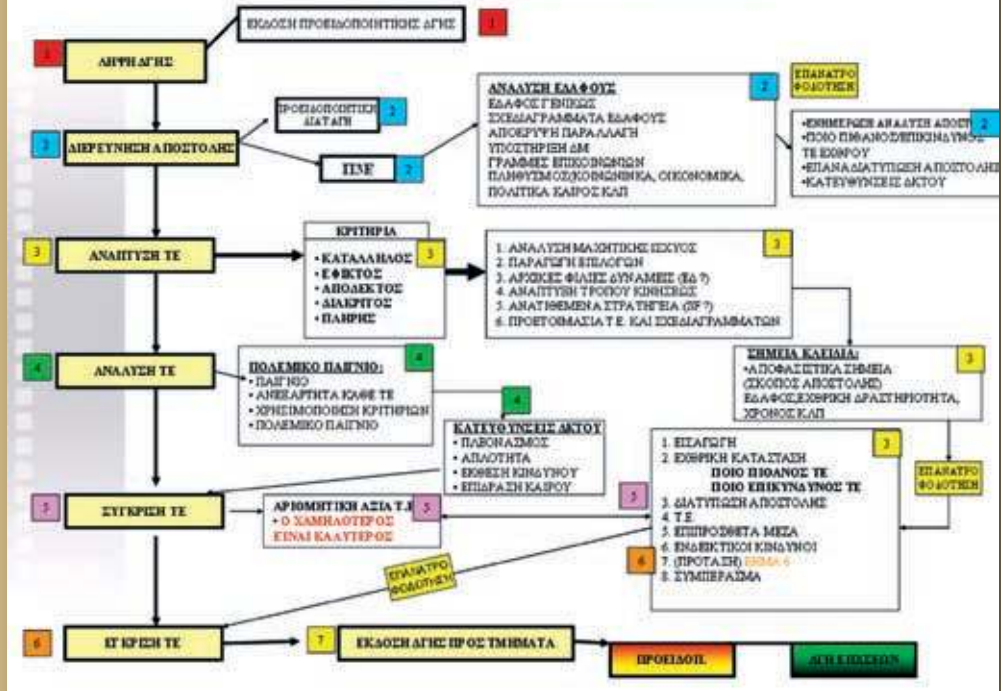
ΕΚΔΟΣΗ ΠΡΟΕΙΔΟΠΟΙΗΤΙΚΗΣ ΔΓΗΣ 1

1 ΛΗΨΗ ΔΓΗΣ

ΠΡΟΕΙΔΟΠΟΙΗΤΙΚΗ ΔΙΑΤΑΓΗ 2

2 ΔΙΕΡΕΥΝΗΣΗ ΑΠΟΣΤΟΛΗΣ

ΠΣΞΕ 2

ΑΝΑΛΥΣΗ ΕΔΑΦΟΥΣ 2
ΕΔΑΦΟΣ ΓΕΝΙΚΩΣ
ΣΧΕΔΙΑΓΡΑΜΜΑΤΑ ΕΔΑΦΟΥΣ
ΑΠΟΦΥΓΗ ΠΑΡΑΛΛΑΓΗ
ΥΠΟΣΤΗΡΙΞΗ ΔΜ
ΓΡΑΜΜΕΣ ΕΠΙΚΟΙΝΩΝΙΩΝ
ΠΛΗΘΥΣΜΟΣ,ΚΟΙΝΩΝΙΚΑ, ΟΙΚΟΝΟΜΙΚΑ, ΠΟΛΙΤΙΚΑ ΚΑΙΡΟΣ ΚΛΠ

ΕΠΑΝΑΤΡΟ ΦΟΔΟΤΗΣΗ

•ΕΝΗΜΕΡΩΣΗ ΑΝΑΛΥΣΗ ΑΠΟΣΤ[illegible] 2
•ΠΟΙΟ ΠΙΘΑΝΟ,ΕΠΙΚΙΝΔΥΝΟ ΤΕ ΕΧΘΡΟΥ
•ΕΠΑΝΑΔΙΑΤΥΠΩΣΗ ΑΠΟΣΤΟΛΗΣ
•ΚΑΤΕΥΘΥΝΣΕΙΣ ΔΚΤΟΥ

3 ΑΝΑΠΤΥΞΗ ΤΕ

ΚΡΙΤΗΡΙΑ
• ΚΑΤΑΛΛΗΛΟΣ 3
• ΕΦΙΚΤΟΣ
• ΑΠΟΔΕΚΤΟΣ
• ΔΙΑΚΡΙΤΟΣ
• ΠΛΗΡΗΣ

3
1. ΑΝΑΛΥΣΗ ΜΑΧΗΤΙΚΗΣ ΙΣΧΥΟΣ
2. ΠΑΡΑΓΩΓΗ ΕΠΙΛΟΓΩΝ
3. ΑΡΧΙΚΕΣ ΦΙΛΙΕΣ ΔΥΝΑΜΕΙΣ (ΕΔ ?)
4. ΑΝΑΠΤΥΞΗ ΤΡΟΠΟΥ ΚΙΝΗΣΕΩΣ
5. ΑΝΑΤΙΘΕΜΕΝΑ ΣΤΡΑΤΗΓΕΙΑ (ΙΙΡ ?)
6. ΠΡΟΕΤΟΙΜΑΣΙΑ Τ.Ε. ΚΑΙ ΣΧΕΔΙΑΓΡΑΜΜΑΤΩΝ

4 ΑΝΑΛΥΣΗ ΤΕ

ΠΟΛΕΜΙΚΟ ΠΑΙΓΝΙΟ: 4
• ΠΑΙΓΝΙΟ
• ΑΝΕΞΑΡΤΗΤΑ ΚΑΘΕ ΤΕ
• ΧΡΗΣΙΜΟΠΟΙΗΣΗ ΚΡΙΤΗΡΙΩΝ
• ΠΟΛΕΜΙΚΟ ΠΑΙΓΝΙΟ

ΣΗΜΕΙΑ ΚΛΕΙΔΙΑ: 3
• ΑΠΟΦΑΣΙΣΤΙΚΑ ΣΗΜΕΙΑ (ΣΚΟΠΟΣ ΑΠΟΣΤΟΛΗΣ)
ΕΔΑΦΟΣ,ΕΧΘΡΙΚΗ ΔΡΑΣΤΗΡΙΟΤΗΤΑ, ΧΡΟΝΟΣ ΚΛΠ

4
ΚΑΤΕΥΘΥΝΣΕΙΣ ΔΚΤΟΥ
• ΠΛΕΟΝΑΣΜΟΣ
• ΑΠΛΟΤΗΤΑ
• ΕΚΘΕΣΗ ΚΙΝΔΥΝΟΥ
• ΕΠΙΔΡΑΣΗ ΚΑΙΡΟΥ

3
1. ΕΙΣΑΓΩΓΗ
2. ΕΧΘΡΙΚΗ ΚΑΤΑΣΤΑΣΗ
ΠΟΙΟ ΠΙΘΑΝΟ ΤΕ
ΠΟΙΟ ΕΠΙΚΙΝΔΥΝΟ ΤΕ
3. ΔΙΑΤΥΠΩΣΗ ΑΠΟΣΤΟΛΗΣ
4. Τ.Ε.
5. ΕΠΙΠΡΟΣΘΕΤΑ ΜΕΣΑ
6. ΕΝΔΕΙΚΤΙΚΟΙ ΚΙΝΔΥΝΟΙ
6 7. (ΠΡΟΤΑΣΗ) ΒΗΜΑ 6
8. ΣΥΜΠΕΡΑΣΜΑ

ΕΠΑΝΑΤΡΟ ΦΟΔΟΤΗΣΗ

5 ΣΥΓΚΡΙΣΗ ΤΕ

ΑΡΙΘΜΗΤΙΚΗ ΑΞΙΑ Τ.Ε. 5
• Ο ΧΑΜΗΛΟΤΕΡΟΣ ΕΙΝΑΙ ΚΑΛΥΤΕΡΟΣ

5

ΕΠΑΝΑΤΡΟ ΦΟΔΟΤΗΣΗ

6 ΕΓΚΡΙΣΗ ΤΕ

7 ΕΚΔΟΣΗ ΔΓΗΣ ΠΡΟΣ ΤΜΗΜΑΤΑ

ΠΡΟΕΙΔΟΠ.

ΔΓΗ ΕΠΙΧΕΙΡ.